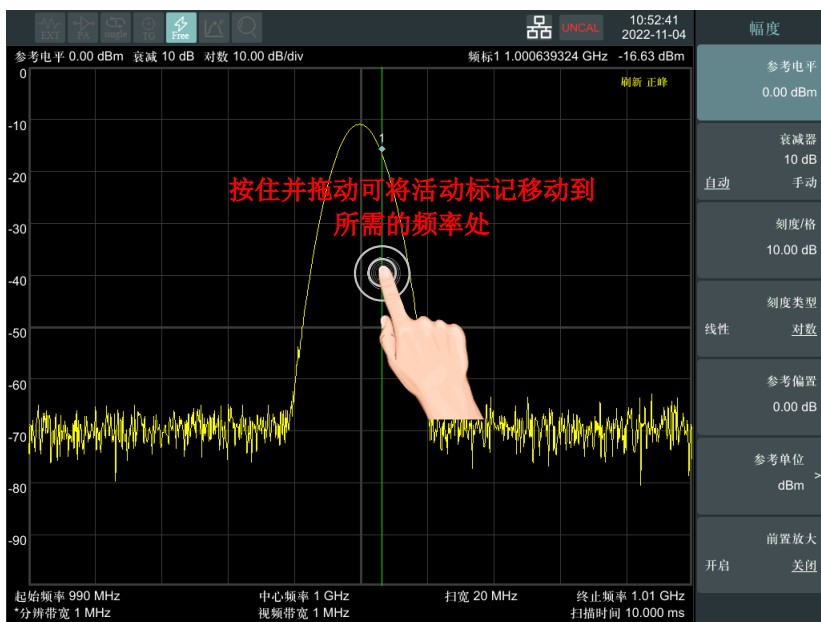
EXT PA single TG Free

UNCAL 10:52:41 2022-11-04

幅度

参考电平 0.00 dBm 衰减 10 dB 对数 10.00 dB/div

频标1 1.000639324 GHz -16.63 dBm

刷新 正峰

0
-10
-20
-30
-40
-50
-60
-70
-80
-90

1

按住并拖动可将活动标记移动到所需的频率处

起始频率 990 MHz
*分辨带宽 1 MHz
中心频率 1 GHz
视频带宽 1 MHz
扫宽 20 MHz
终止频率 1.01 GHz
扫描时间 10.000 ms

参考电平
0.00 dBm

衰减器
10 dB
自动 手动

刻度/格
10.00 dB

刻度类型
线性 对数

参考偏置
0.00 dB

参考单位
dBm >

前置放大
开启 关闭